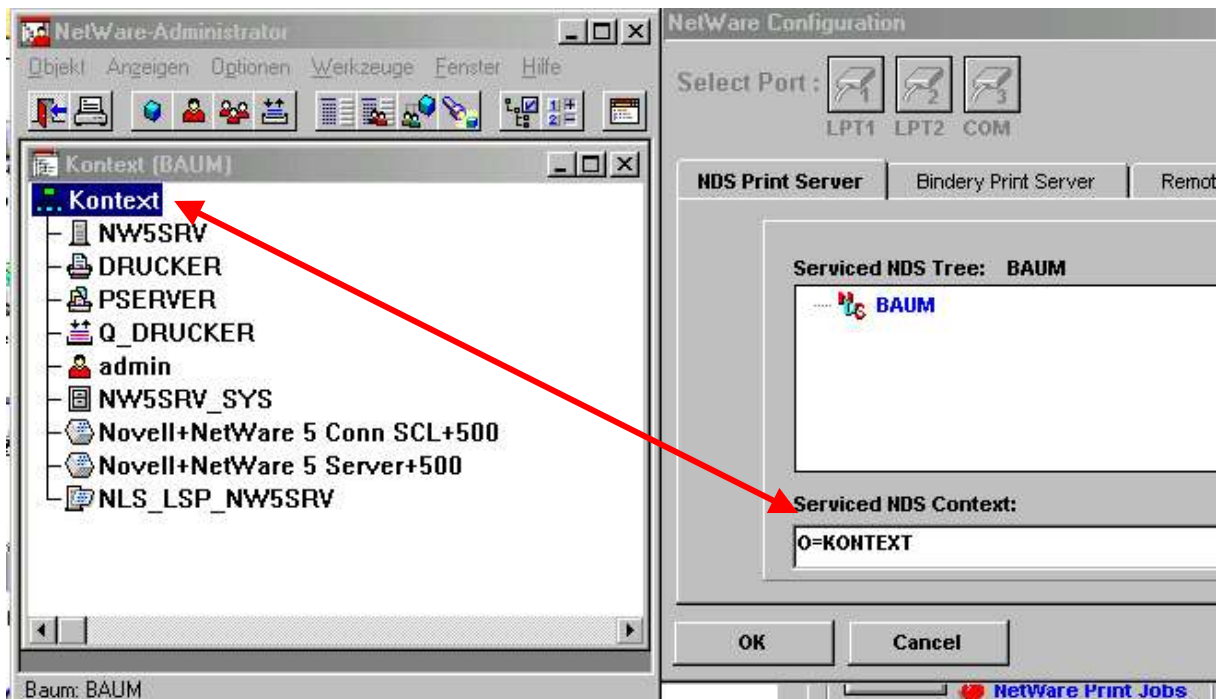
NetWare-Administrator

Objekt Anzeigen Optionen Werkzeuge Fenster Hilfe

Kontext (BAUM)

Kontext
NW5SRV
DRUCKER
PSERVER
Q_DRUCKER
admin
NW5SRV_SYS
Novell+NetWare 5 Conn SCL+500
Novell+NetWare 5 Server+500
NLS_LSP_NW5SRV

Baum: BAUM

NetWare Configuration

Select Port :
1 2 3
LPT1 LPT2 COM

NDS Print Server | Bindery Print Server | Remot

Serviced NDS Tree: BAUM

BAUM

Serviced NDS Context:

O=KONTEXT

OK Cancel

NetWare Print Jobs